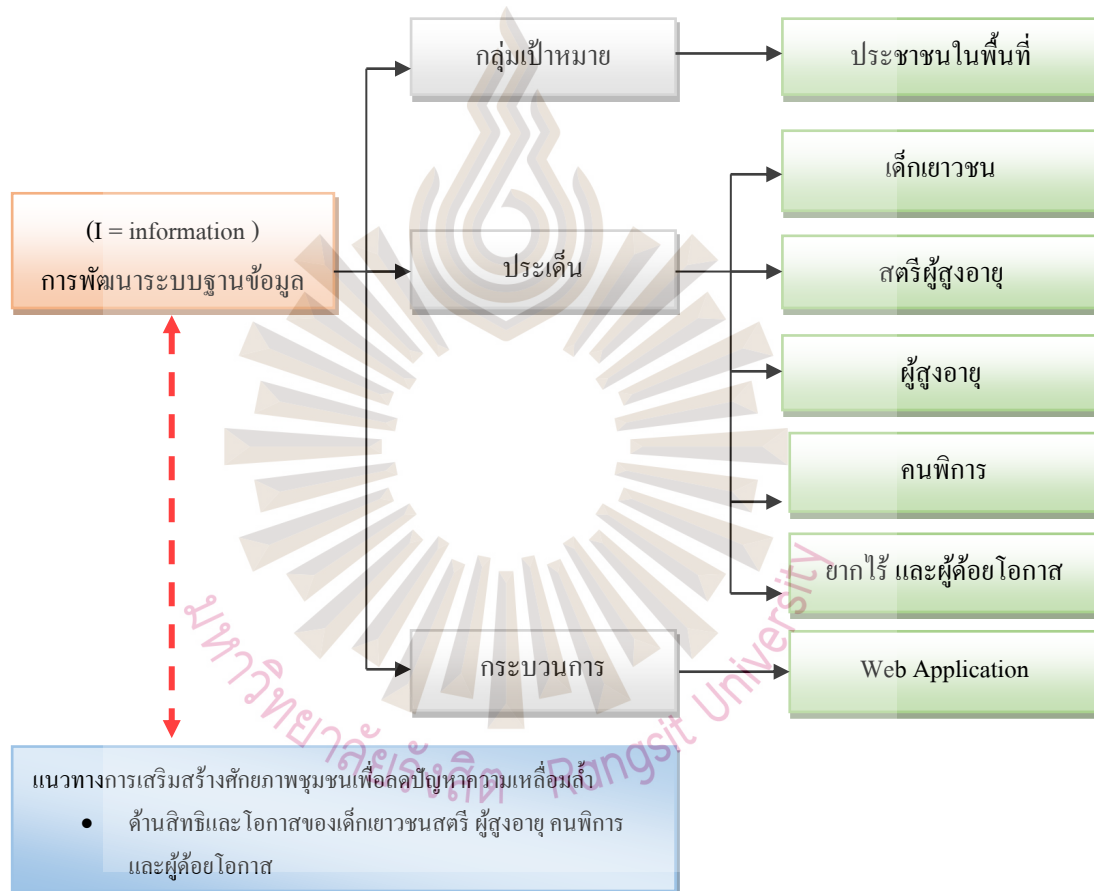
(I = information )
การพัฒนาระบบฐานข้อมูล

กลุ่มเป้าหมาย

ประชาชนในพื้นที่

ประเด็น

เด็กเยาวชน

สตรีผู้สูงอายุ

ผู้สูงอายุ

คนพิการ

ยากไร้ และผู้ด้อยโอกาส

กระบวนการ

Web Application

แนวทางการเสริมสร้างศักยภาพชุมชนเพื่อลดปัญหาความเหลื่อมล้ำ

• ด้านสิทธิและโอกาสของเด็กเยาวชนสตรี ผู้สูงอายุ คนพิการ และผู้ด้อยโอกาส

มหาวิทยาลัยรังสิต Rangsit University